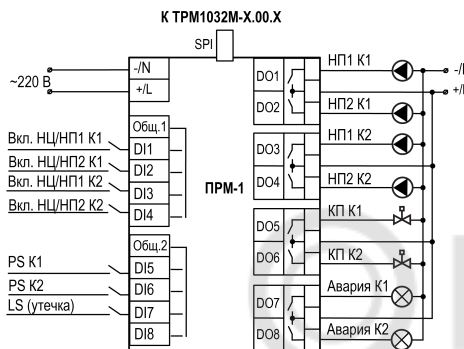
К ТРМ1032М-Х.00.Х

SPI

~220 В

-/N

+/L

Общ.1

Вкл. НЦ/НП1 К1

DI1

Вкл. НЦ/НП2 К1

DI2

Вкл. НЦ/НП1 К2

DI3

Вкл. НЦ/НП2 К2

DI4

Общ.2

PS К1

DI5

PS К2

DI6

LS (утечка)

DI7

DI8

ПРМ-1

DO1

DO2

DO3

DO4

DO5

DO6

DO7

DO8

НП1 К1

НП2 К1

НП1 К2

НП2 К2

КП К1

КП К2

Авария К1

Авария К2

-/N

+/L